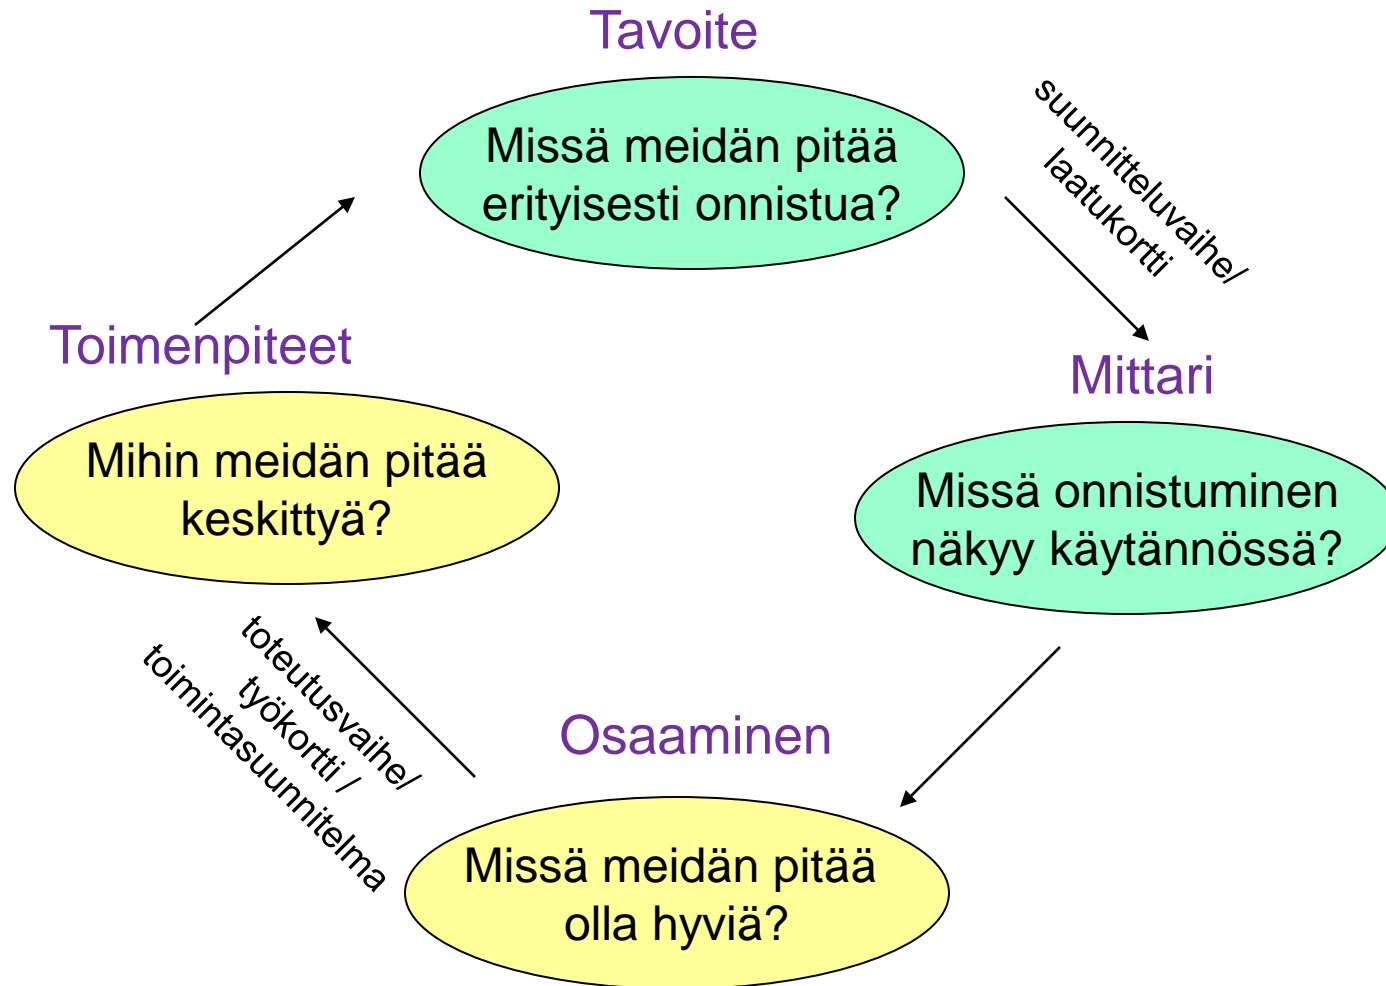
Tavoite

Missä meidän pitää erityisesti onnistua?

suunnitteluvaihe/ laatukortti

Mittari

Missä onnistuminen näkyy käytännössä?

Osaaminen

Missä meidän pitää olla hyviä?

toteutusvaihe/ työkortti / toimintasuunnitelma

Toimenpiteet

Mihin meidän pitää keskittyä?